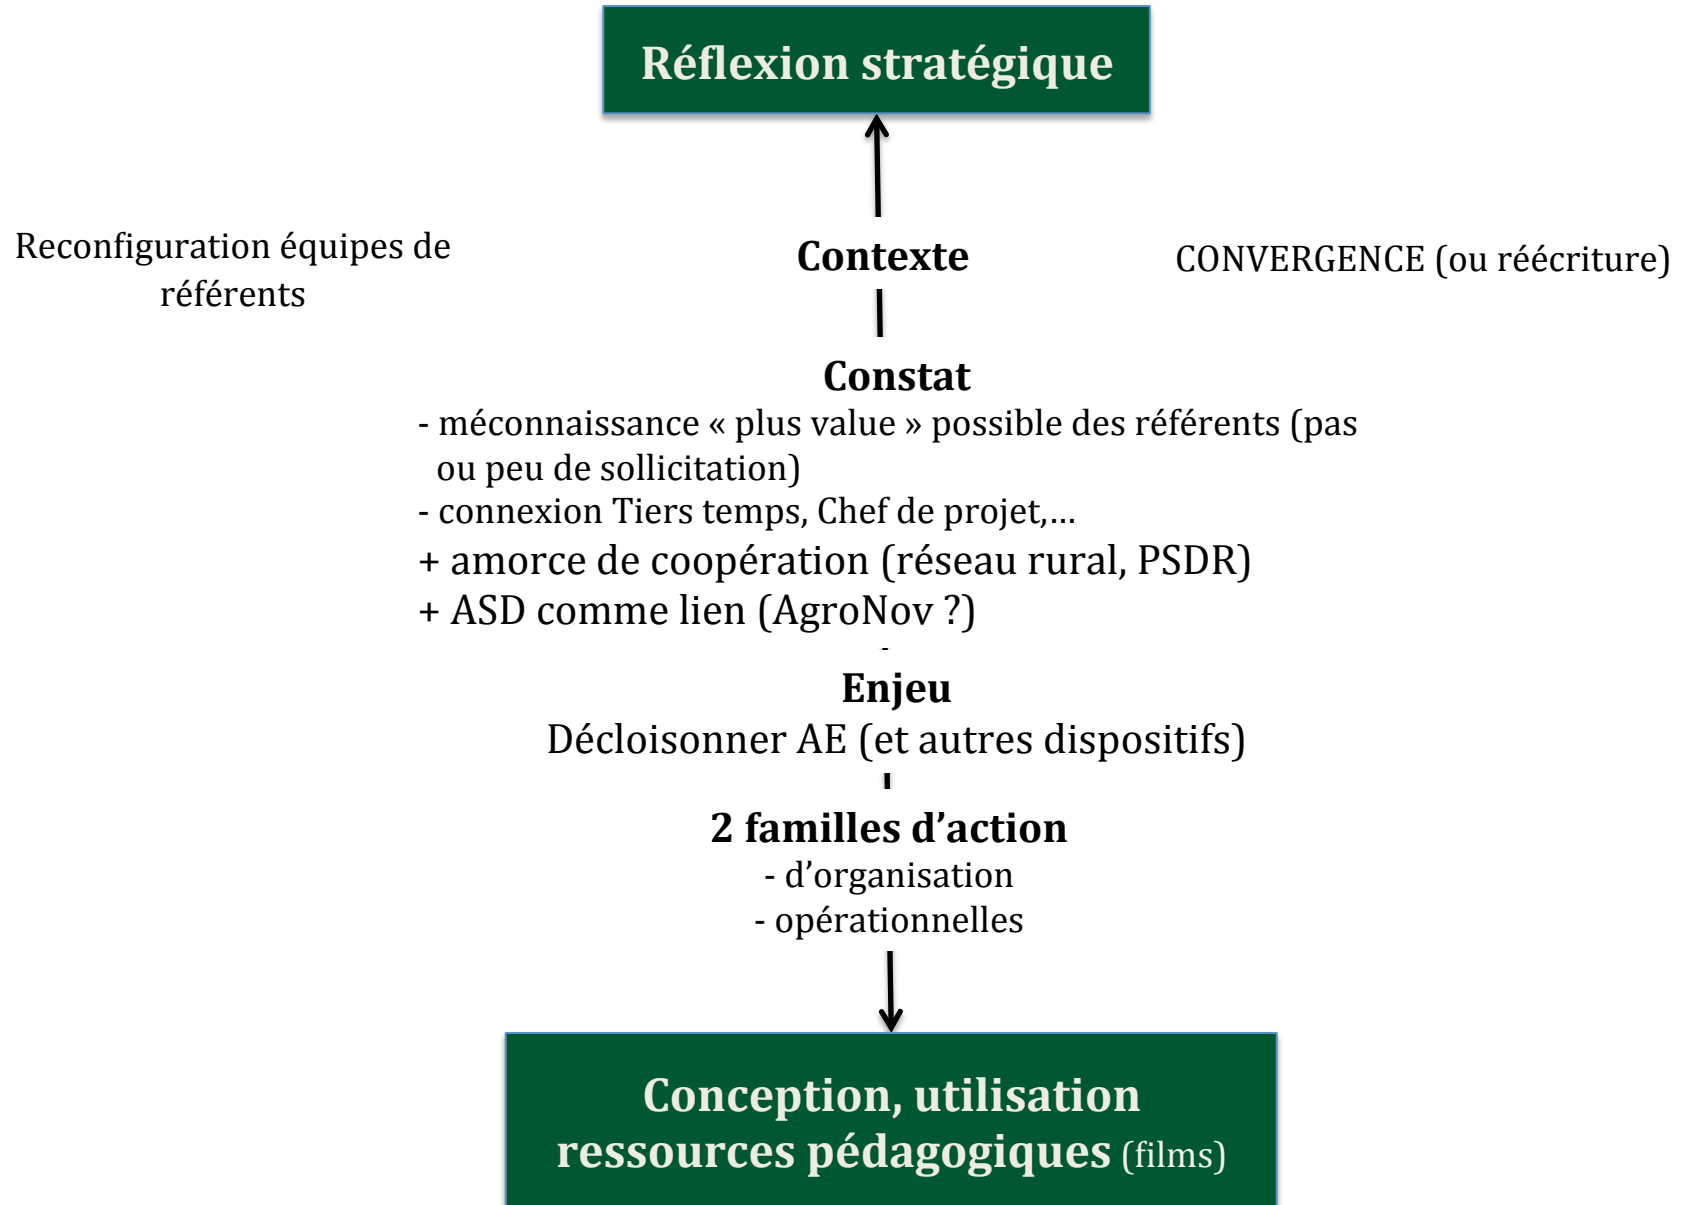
Réflexion stratégique

Reconfiguration équipes de référents

Contexte

CONVERGENCE (ou réécriture)

Constat

- méconnaissance « plus value » possible des référents (pas ou peu de sollicitation)
- connexion Tiers temps, Chef de projet,…
+ amorce de coopération (réseau rural, PSDR)
+ ASD comme lien (AgroNov ?)

Enjeu

Décloisonner AE (et autres dispositifs)

2 familles d’action

- d’organisation
- opérationnelles

Conception, utilisation ressources pédagogiques (films)